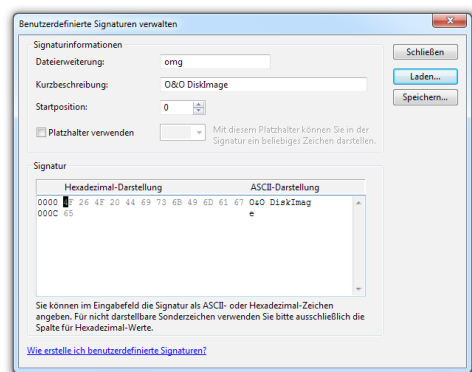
Benutzerdefinierte Signaturen verwalten

Signaturinformationen

Dateierweiterung: omg

Kurzbeschreibung: O&O DiskImage

Startposition: 0

Platzhalter verwenden

Mit diesem Platzhalter können Sie in der Signatur ein beliebiges Zeichen darstellen.

Schließen

Laden...

Speichern...

Signatur

| | Hexadezimal-Darstellung | ASCII-Darstellung |
|---|---|---|
| 0000 | 4F 26 4F 20 44 69 73 6B 49 6D 61 67 | O&O DiskImag |
| 000C | 65 | e |

Sie können im Eingabefeld die Signatur als ASCII- oder Hexadezimal-Zeichen angeben. Für nicht darstellbare Sonderzeichen verwenden Sie bitte ausschließlich die Spalte für Hexadezimal-Werte.

Wie erstelle ich benutzerdefinierte Signaturen?